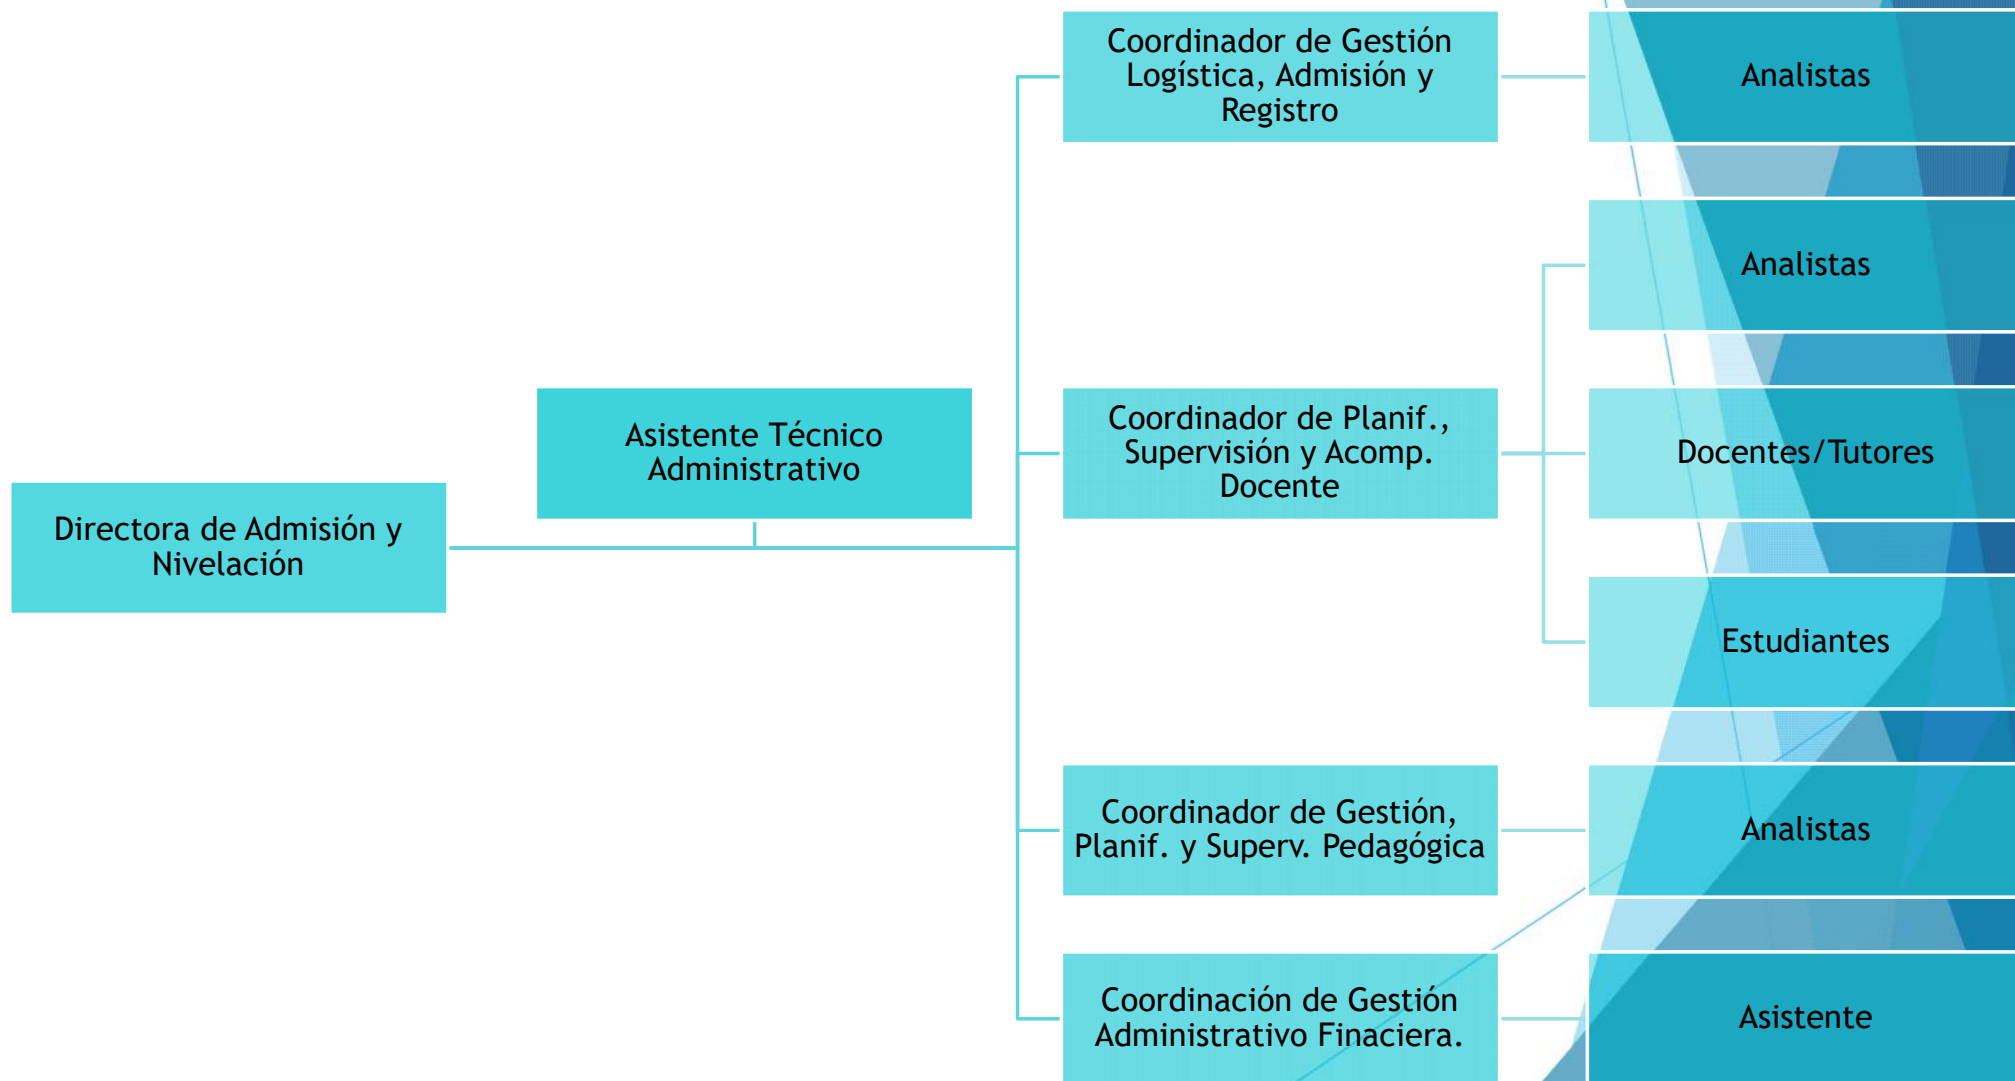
Directora de Admisión y Nivelación

Asistente Técnico Administrativo

Coordinador de Gestión Logística, Admisión y Registro

Analistas

Coordinador de Planif., Supervisión y Acomp. Docente

Analistas

Docentes/Tutores

Estudiantes

Coordinador de Gestión, Planif. y Superv. Pedagógica

Analistas

Coordinación de Gestión Administrativo Finaciera.

Asistente